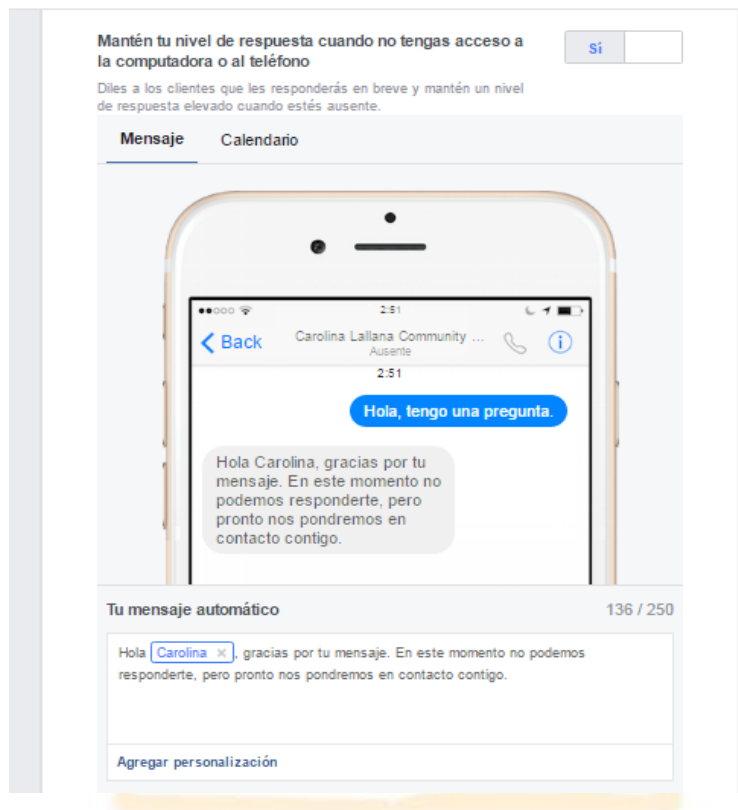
Mantén tu nivel de respuesta cuando no tengas acceso a la computadora o al teléfono

Sí

Diles a los clientes que les responderás en breve y mantén un nivel de respuesta elevado cuando estés ausente.

Mensaje Calendario

2:51

Back Carolina Lallana Community ... Ausente

2:51

Hola, tengo una pregunta.

Hola Carolina, gracias por tu mensaje. En este momento no podemos responderte, pero pronto nos pondremos en contacto contigo.

Tu mensaje automático 136 / 250

Hola Carolina ×, gracias por tu mensaje. En este momento no podemos responderte, pero pronto nos pondremos en contacto contigo.

Agregar personalización